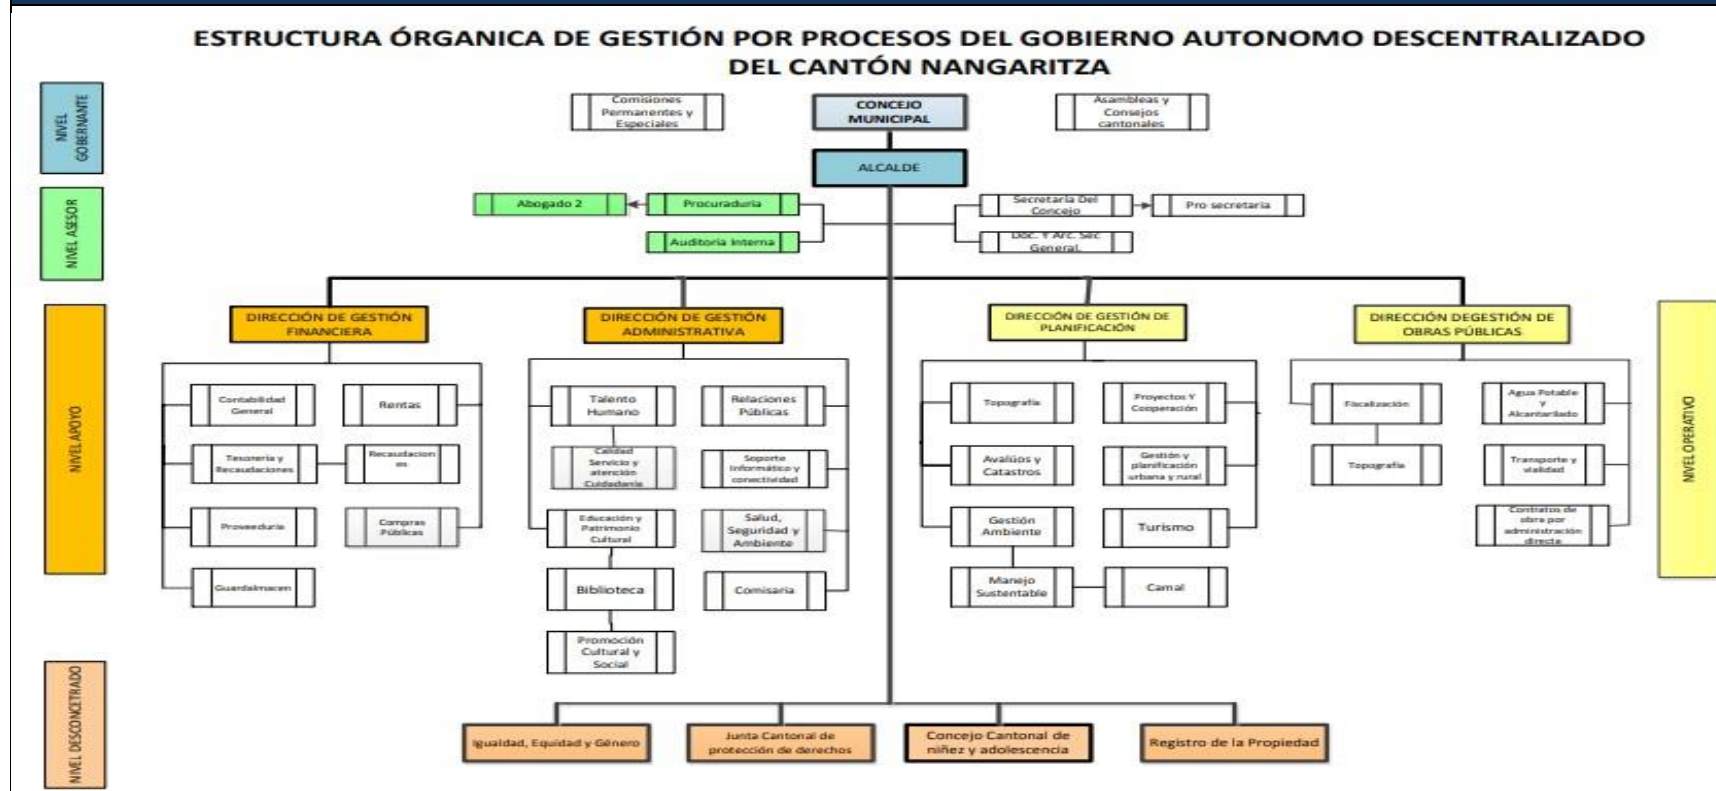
ESTRUCTURA ÓRGANICA DE GESTIÓN POR PROCESOS DEL GOBIERNO AUTONOMO DESCENTRALIZADO DEL CANTÓN NANGARITZA

NIVEL GOBERNANTE

Comisiones Permanentes y Especiales

CONCEJO MUNICIPAL

Asambleas y Consejos cantonales

ALCALDE

NIVEL ASESOR

Abogado 2

Procuraduría

Auditoría Interna

Secretaria Del Concejo

Pro secretaria

Doc. Y Arc. Sec General

NIVEL APOYO

DIRECCIÓN DE GESTIÓN FINANCIERA

Contabilidad General

Rentas

Tesorería y Recaudaciones

Recaudacion es

Proveeduría

Compras Públicas

Guardalmacen

DIRECCIÓN DE GESTIÓN ADMINISTRATIVA

Talento Humano

Relaciones Públicas

Calidad Servicio y atención Cuidadania

Soporte Informático y conectividad

Educación y Patrimonio Cultural

Salud, Seguridad y Ambiente

Biblioteca

Comisaria

Promoción Cultural y Social

DIRECCIÓN DE GESTIÓN DE PLANIFICACIÓN

Topografía

Proyectos Y Cooperación

Avalúos y Catastros

Gestión y planificación urbana y rural

Gestión Ambiente

Turismo

Manejo Sustentable

Camal

DIRECCIÓN DEGESTIÓN DE OBRAS PÚBLICAS

Fiscalización

Agua Potable y Alcantarillado

Topografía

Transporte y vialidad

Contratos de obra por administración directa

NIVEL OPERATIVO

NIVEL DESCONCENTRADO

Igualdad, Equidad y Género

Junta Cantonal de protección de derechos

Concejo Cantonal de niñez y adolescencia

Registro de la Propiedad